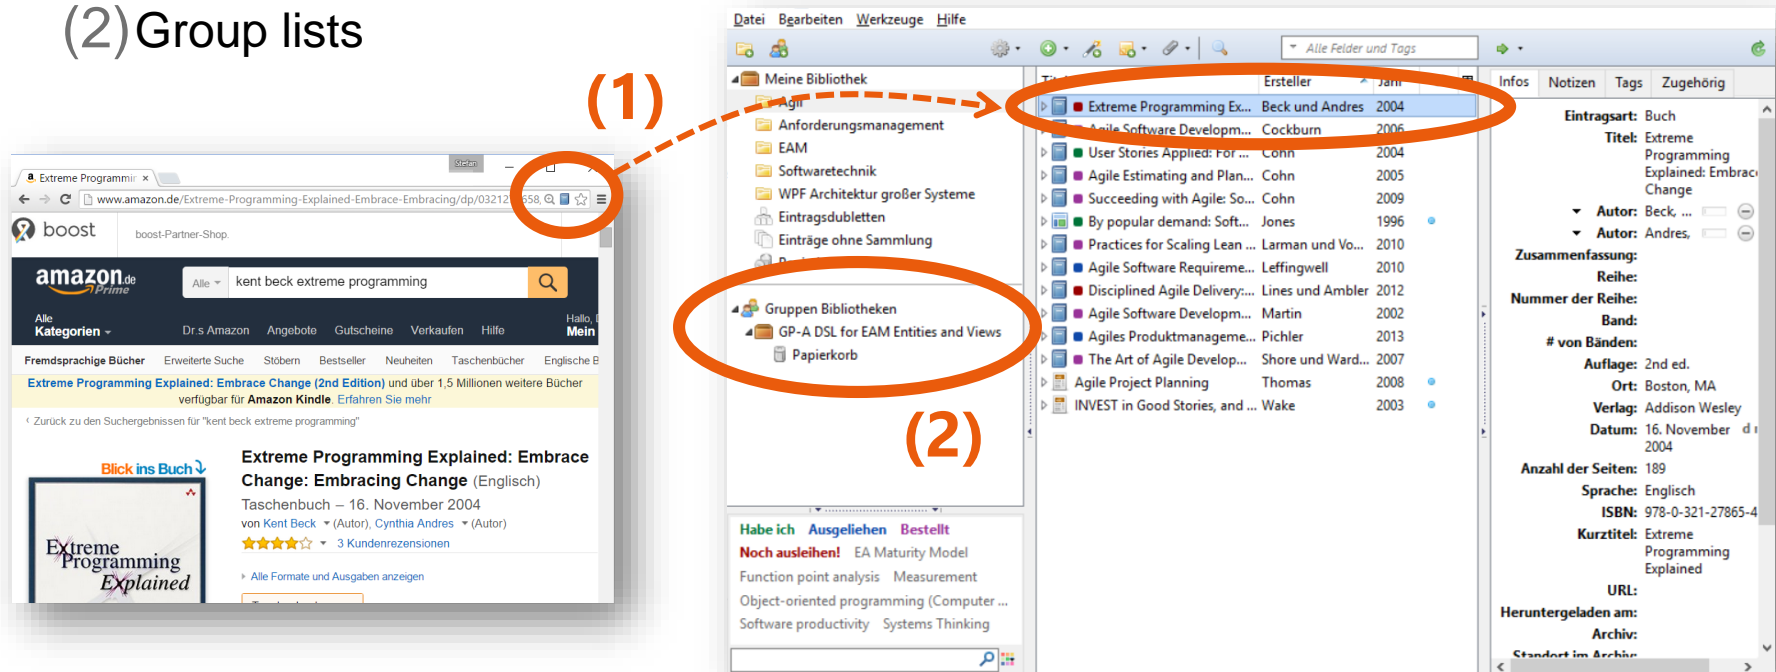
(2) Group lists

(1)

(2)

Extreme Programmir ×

Stefan

www.amazon.de/Extreme-Programming-Explained-Embrace-Embracing/dp/03212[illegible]658

boost

boost-Partner-Shop.

amazon.de Prime

Alle

kent beck extreme programming

Alle Kategorien

Dr.s Amazon Angebote Gutscheine Verkaufen Hilfe

Hallo, Mein

Fremdsprachige Bücher Erweiterte Suche Stöbern Bestseller Neuheiten Taschenbücher Englische B

Extreme Programming Explained: Embrace Change (2nd Edition) und über 1,5 Millionen weitere Bücher verfügbar für Amazon Kindle. Erfahren Sie mehr

‹ Zurück zu den Suchergebnissen für "kent beck extreme programming"

Blick ins Buch

Extreme Programming Explained

Extreme Programming Explained: Embrace Change: Embracing Change (Englisch)

Taschenbuch – 16. November 2004

von Kent Beck (Autor), Cynthia Andres (Autor)

3 Kundenrezensionen

Alle Formate und Ausgaben anzeigen

Datei Bearbeiten Werkzeuge Hilfe

Alle Felder und Tags

Meine Bibliothek
Agil
Anforderungsmanagement
EAM
Softwaretechnik
WPF Architektur großer Systeme
Eintragsdubletten
Einträge ohne Sammlung

Gruppen Bibliotheken
GP-A DSL for EAM Entities and Views
Papierkorb

Habe ich Ausgeliehen Bestellt
Noch ausleihen! EA Maturity Model
Function point analysis Measurement
Object-oriented programming (Computer ...
Software productivity Systems Thinking

| Titel | Ersteller | Jahr |
|---|---|---|
| Extreme Programming Ex... | Beck und Andres | 2004 |
| Agile Software Developm... | Cockburn | 2006 |
| User Stories Applied: For ... | Cohn | 2004 |
| Agile Estimating and Plan... | Cohn | 2005 |
| Succeeding with Agile: So... | Cohn | 2009 |
| By popular demand: Soft... | Jones | 1996 |
| Practices for Scaling Lean ... | Larman und Vo... | 2010 |
| Agile Software Requireme... | Leffingwell | 2010 |
| Disciplined Agile Delivery:... | Lines und Ambler | 2012 |
| Agile Software Developm... | Martin | 2002 |
| Agiles Produktmanageme... | Pichler | 2013 |
| The Art of Agile Develop... | Shore und Ward... | 2007 |
| Agile Project Planning | Thomas | 2008 |
| INVEST in Good Stories, and ... | Wake | 2003 |

Infos Notizen Tags Zugehörig

Eintragsart: Buch
Titel: Extreme Programming Explained: Embrac Change
Autor: Beck, ...
Autor: Andres,
Zusammenfassung:
Reihe:
Nummer der Reihe:
Band:
# von Bänden:
Auflage: 2nd ed.
Ort: Boston, MA
Verlag: Addison Wesley
Datum: 16. November 2004
Anzahl der Seiten: 189
Sprache: Englisch
ISBN: 978-0-321-27865-4
Kurztitel: Extreme Programming Explained
URL:
Heruntergeladen am:
Archiv:
Standort im Archiv: